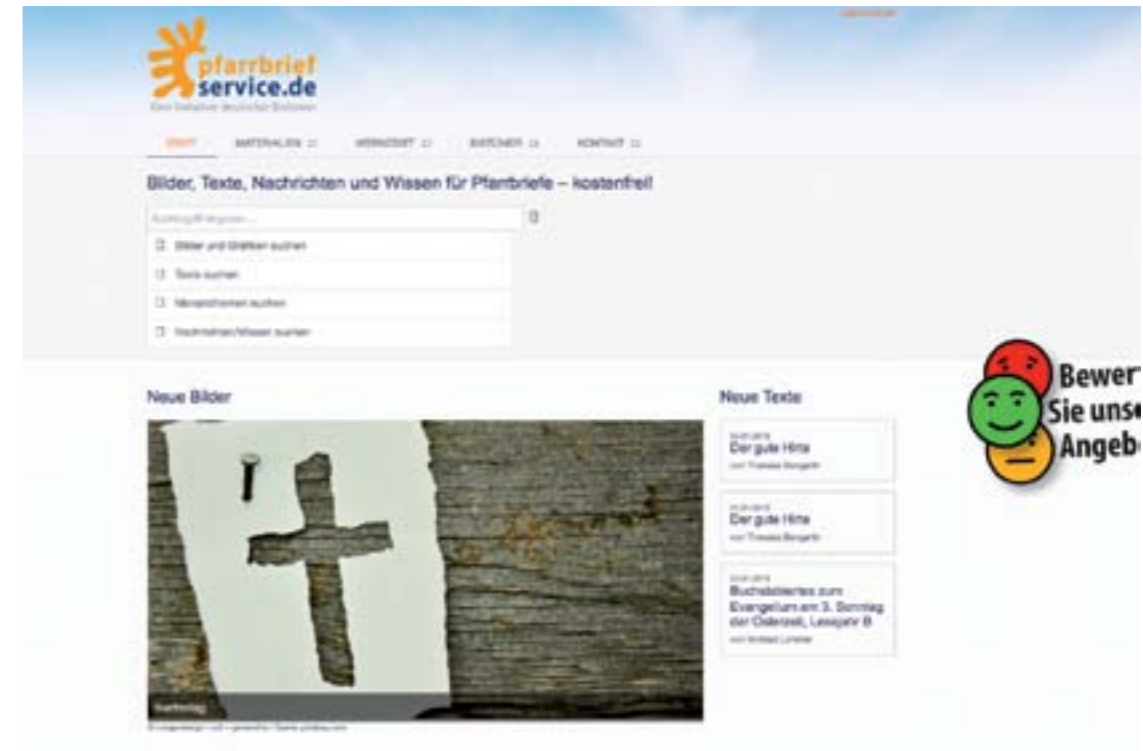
pfarrbrief
service.de
Eine Initiative deutscher Bistümer

START MATERIALIEN WERKSTATT BISTÜMER KONTAKT

Bilder, Texte, Nachrichten und Wissen für Pfarrbriefe – kostenfrei!

Suchbegriff eingeben...

Bilder und Grafiken suchen
Texte suchen
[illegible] suchen
Nachrichten/Wissen suchen

Neue Bilder

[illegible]

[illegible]

Neue Texte

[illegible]
Der gute Hirte
von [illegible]

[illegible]
Der gute Hirte
von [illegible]

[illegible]
Buchstabiertes zum Evangelium am 3. Sonntag der Osterzeit, Lesejahr B
von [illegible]

Bewert
Sie uns
Angeb